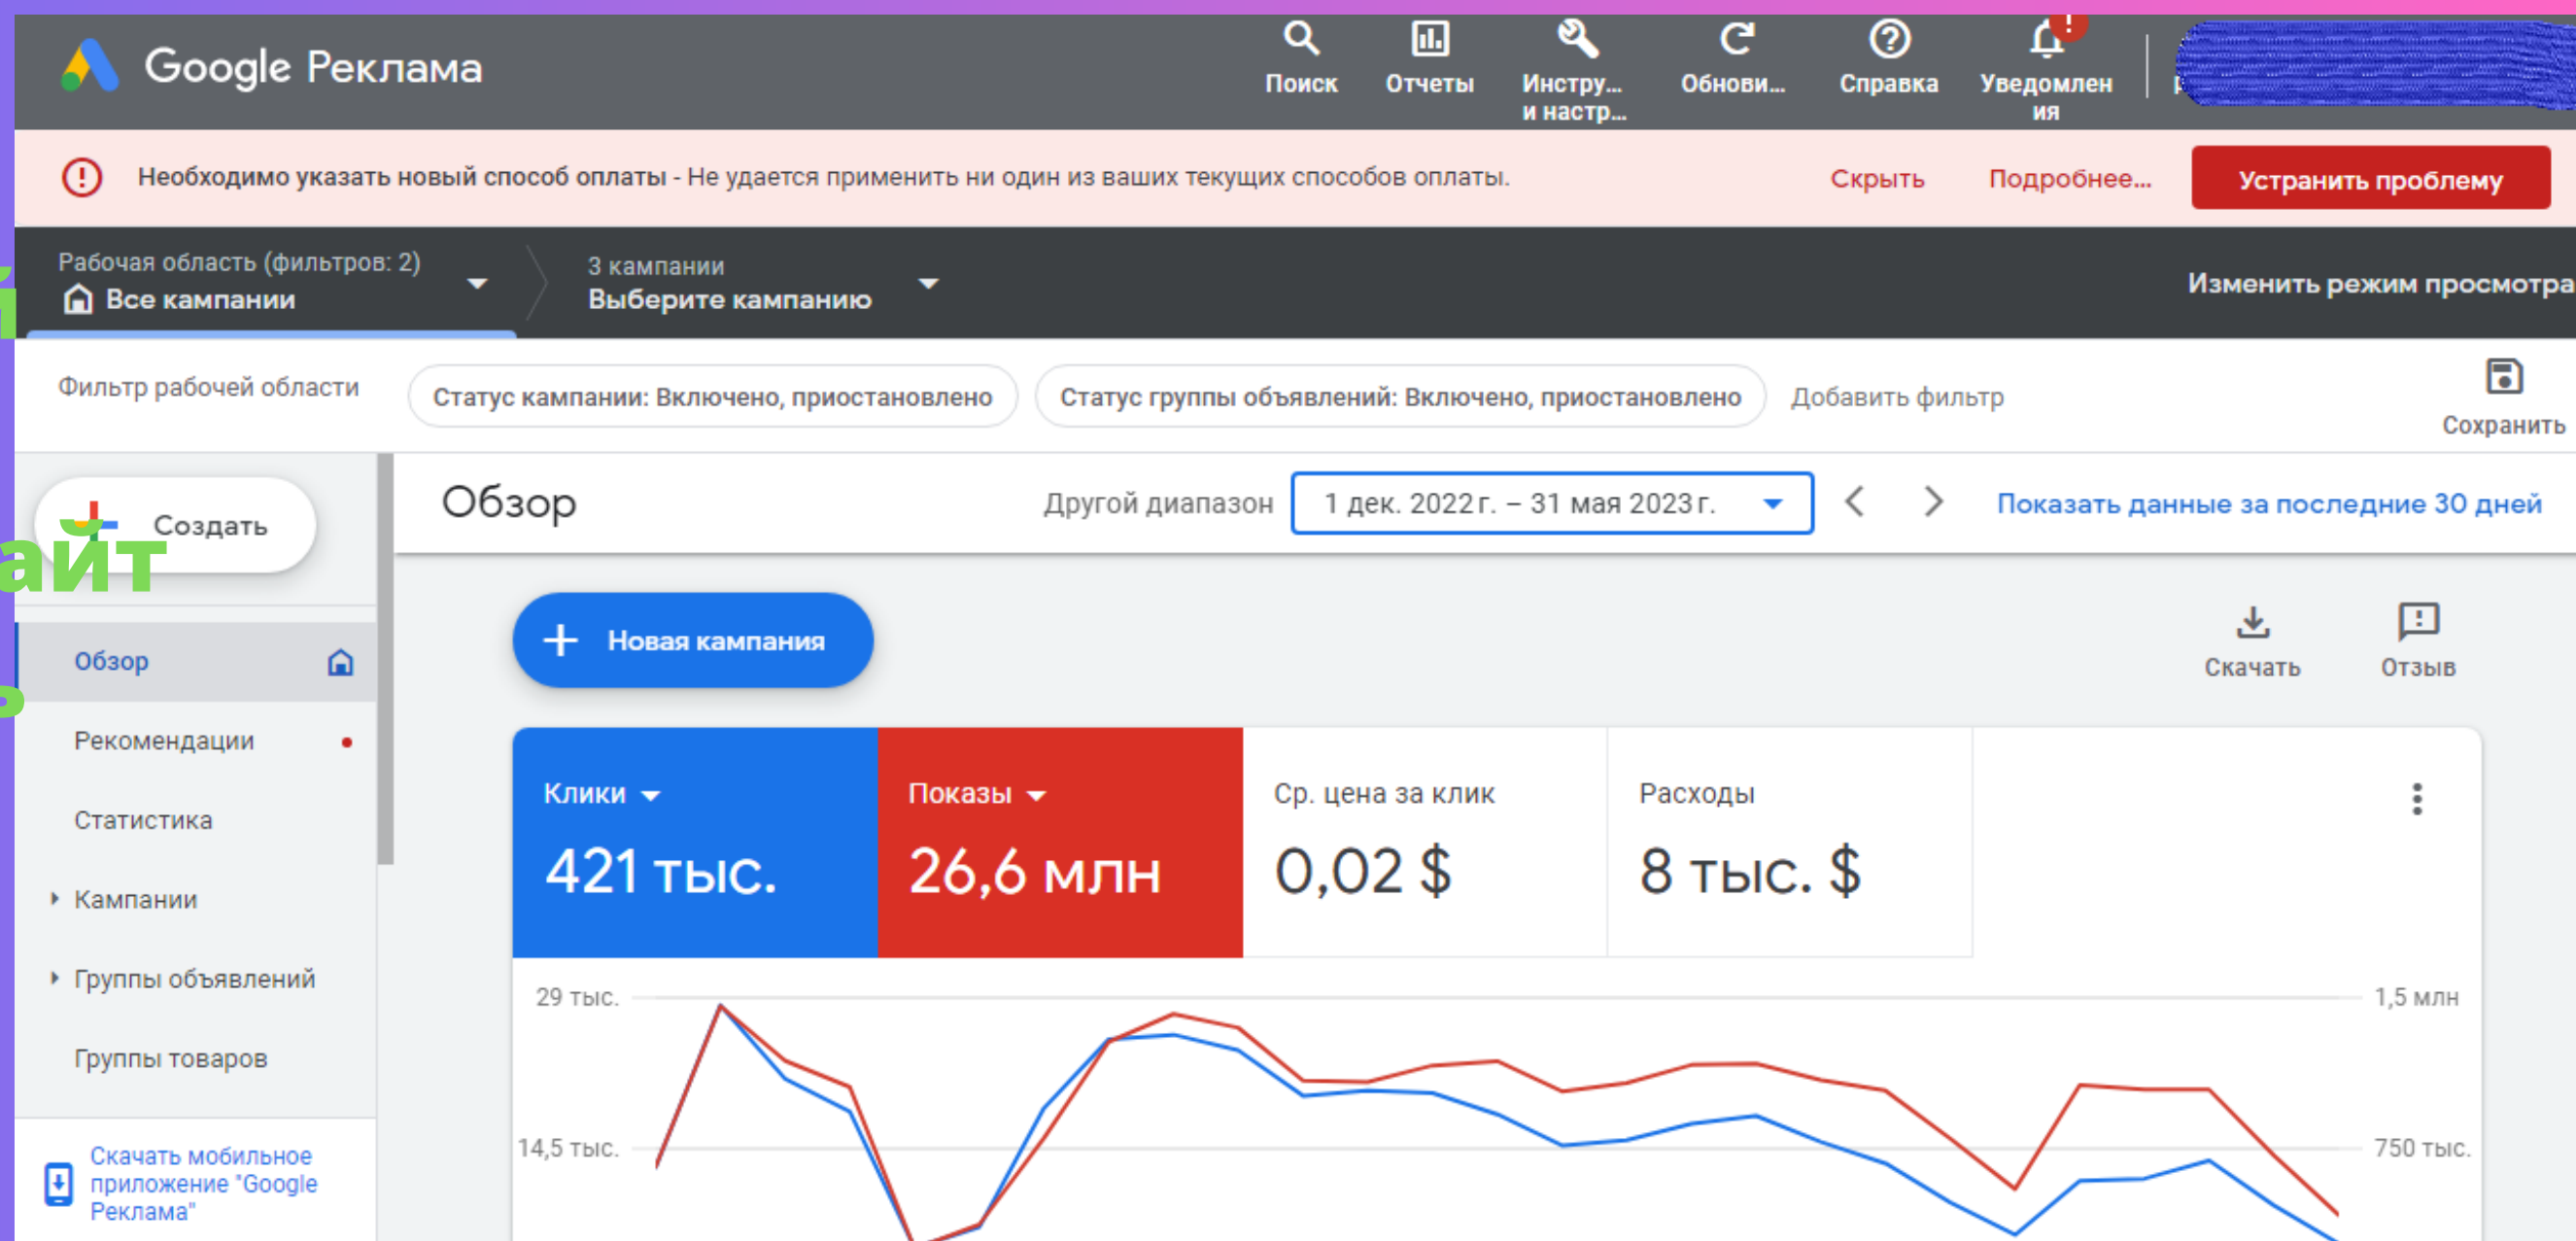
Google Реклама

Поиск Отчеты Инстру... и настр... Обнови... Справка Уведомления

Необходимо указать новый способ оплаты - Не удается применить ни один из ваших текущих способов оплаты. Скрыть Подробнее... Устранить проблему

Рабочая область (фильтров: 2)
Все кампании

3 кампании
Выберите кампанию

Изменить режим просмотра

Фильтр рабочей области Статус кампании: Включено, приостановлено Статус группы объявлений: Включено, приостановлено Добавить фильтр Сохранить

Создать

Обзор

Рекомендации

Статистика

Кампании

Группы объявлений

Группы товаров

Скачать мобильное приложение "Google Реклама"

Обзор Другой диапазон 1 дек. 2022 г. – 31 мая 2023 г. Показать данные за последние 30 дней

Новая кампания

Скачать Отзыв

| Клики | Показы | Ср. цена за клик | Расходы |
|---|---|---|---|
| 421 тыс. | 26,6 млн | 0,02 $ | 8 тыс. $ |

29 тыс.
14,5 тыс.
1,5 млн
750 тыс.